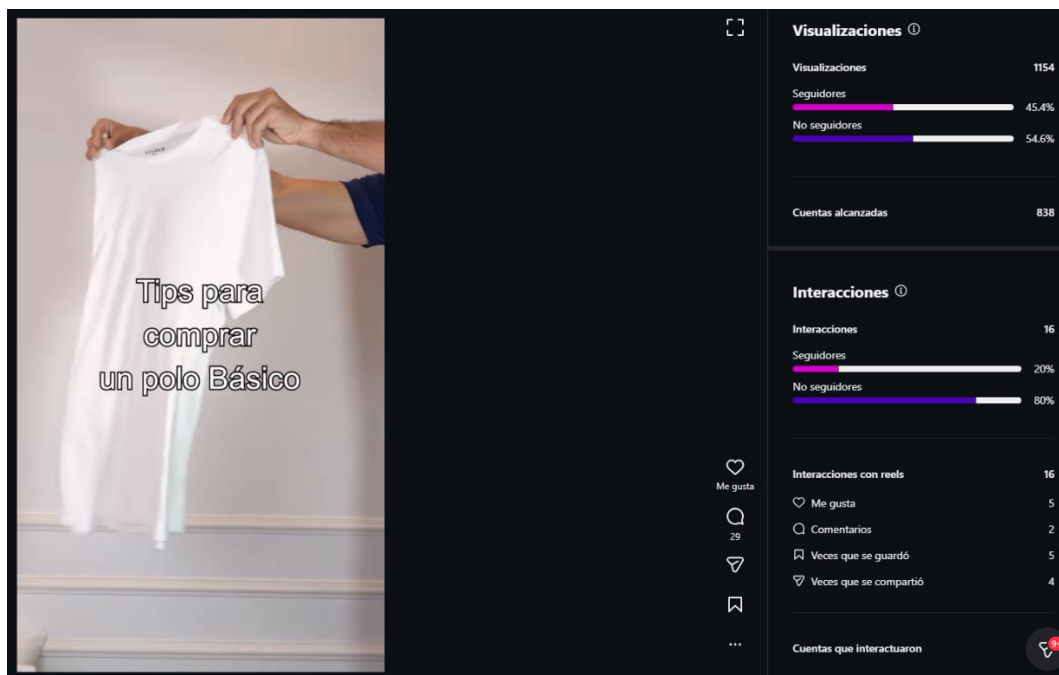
Tips para comprar un polo Básico

Me gusta
29
...

Visualizaciones ⓘ

Visualizaciones 1154
Seguidores 45.4%
No seguidores 54.6%

Cuentas alcanzadas 838

Interacciones ⓘ

Interacciones 16
Seguidores 20%
No seguidores 80%

Interacciones con reels 16
Me gusta 5
Comentarios 2
Veces que se guardó 5
Veces que se compartió 4

Cuentas que interactuaron